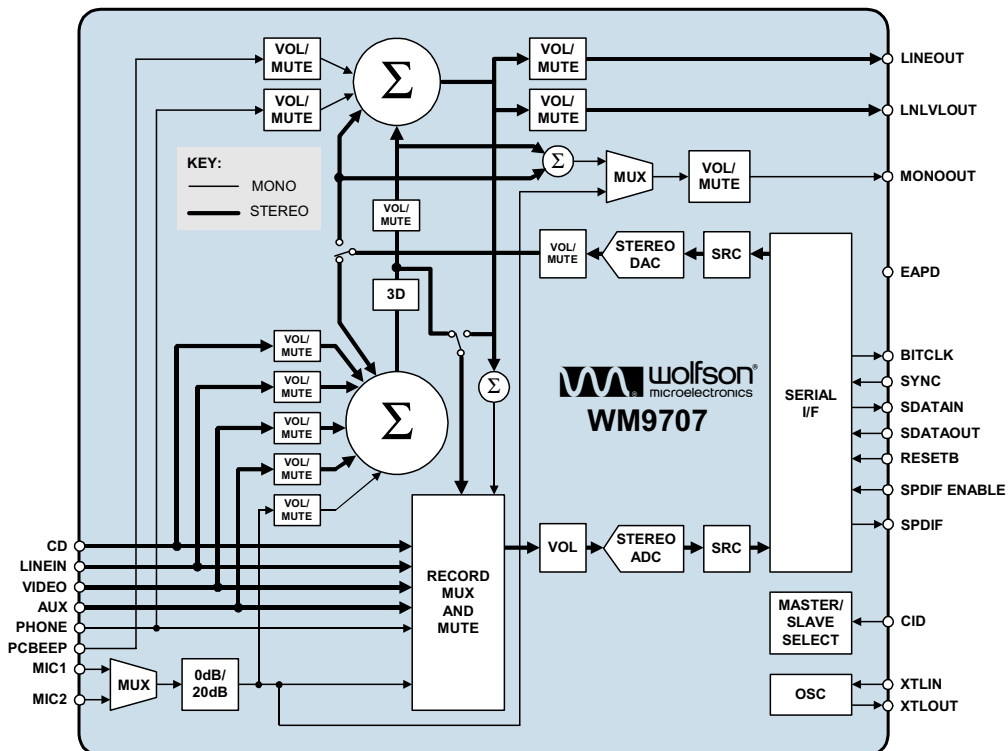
VOL/ MUTE

VOL/ MUTE

$\Sigma$

VOL/ MUTE

VOL/ MUTE

LINEOUT

LNLVLOUT

KEY:
MONO
STEREO

$\Sigma$

MUX

VOL/ MUTE

MONOOUT

VOL/ MUTE

VOL/ MUTE

STEREO DAC

SRC

EAPD

3D

VOL/ MUTE

VOL/ MUTE

VOL/ MUTE

VOL/ MUTE

VOL/ MUTE

$\Sigma$

$\Sigma$

wolfson microelectronics
WM9707

SERIAL I/F

BITCLK
SYNC
SDATAIN
SDATAOUT
RESETB
SPDIF ENABLE
SPDIF

CD
LINEIN
VIDEO
AUX
PHONE
PCBEEP
MIC1
MIC2

MUX

0dB/ 20dB

RECORD MUX AND MUTE

VOL

STEREO ADC

SRC

MASTER/ SLAVE SELECT

CID

OSC

XTLIN
XTLOUT